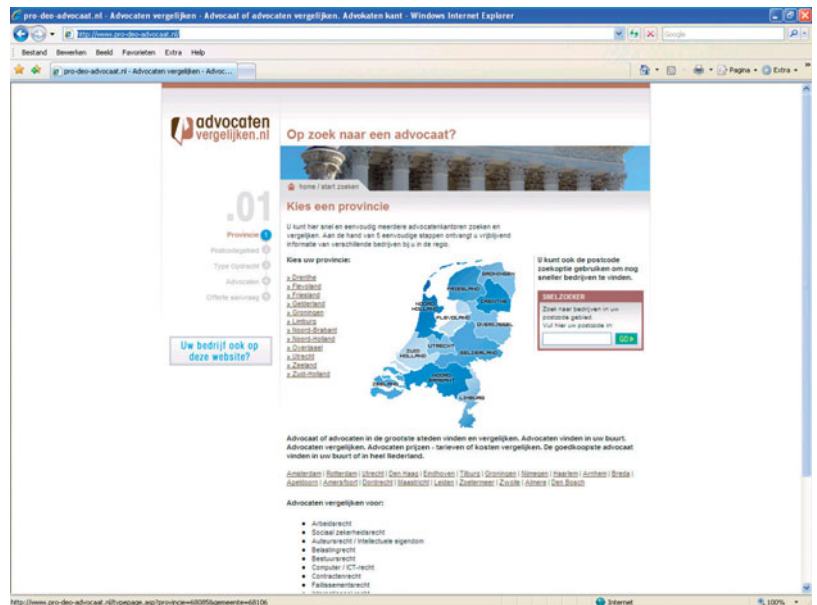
pro-deo-advocaat.nl - Advocaten vergelijken - Advocaat of advocaten vergelijken. Advokaten kant - Windows Internet Explorer

http://www.pro-deo-advocaat.nl/

Google

Bestand Bewerken Beeld Favorieten Extra Help

pro-deo-advocaat.nl - Advocaten vergelijken - Advoc...

Pagina ▾ Extra ▾

advocaten vergelijken.nl

Op zoek naar een advocaat?

home / start zoeken

.01

Provincie 1
Postcodegebied 2
Type Opdracht 3
Advocaten 4
Offerte aanvraag 5

Uw bedrijf ook op deze website?

Kies een provincie

U kunt hier snel en eenvoudig meerdere advocatenkantoren zoeken en vergelijken. Aan de hand van 5 eenvoudige stappen ontvangt u vrijblijvend informatie van verschillende bedrijven bij u in de regio.

Kies uw provincie:

» Drenthe
» Flevoland
» Friesland
» Gelderland
» Groningen
» Limburg
» Noord-Brabant
» Noord-Holland
» Overijssel
» Utrecht
» Zeeland
» Zuid-Holland

GRONINGEN
FRIESLAND
DRENTHE
NOORD HOLLAND
FLEVOLAND
OVERIJSSEL
ZUID HOLLAND
UTRECHT
GELDERLAND
ZEELAND
NOORD BRABANT
LIMBURG

U kunt ook de postcode zoekoptie gebruiken om nog sneller bedrijven te vinden.

SNELZOEKER
Zoek naar bedrijven in uw postcode gebied
Vul hier uw postcode in:
GO

Advocaat of advocaten in de grootste steden vinden en vergelijken. Advocaten vinden in uw buurt. Advocaten vergelijken. Advocaten prijzen - tarieven of kosten vergelijken. De goedkoopste advocaat vinden in uw buurt of in heel Nederland.

Amsterdam | Rotterdam | Utrecht | Den Haag | Eindhoven | Tilburg | Groningen | Nijmegen | Haarlem | Arnhem | Breda | Apeldoorn | Amersfoort | Dordrecht | Maastricht | Leiden | Zoetermeer | Zwolle | Almere | Den Bosch

Advocaten vergelijken voor:

• Arbeidsrecht
• Sociaal zekerheidsrecht
• Auteursrecht / Intellectuele eigendom
• Belastingrecht
• Bestuursrecht
• Computer / ICT-recht
• Contractenrecht
• Faillissementsrecht
• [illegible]

http://www.pro-deo-advocaat.nl/typepage.asp?provincie=6808&gemeente=68106

Internet

100%